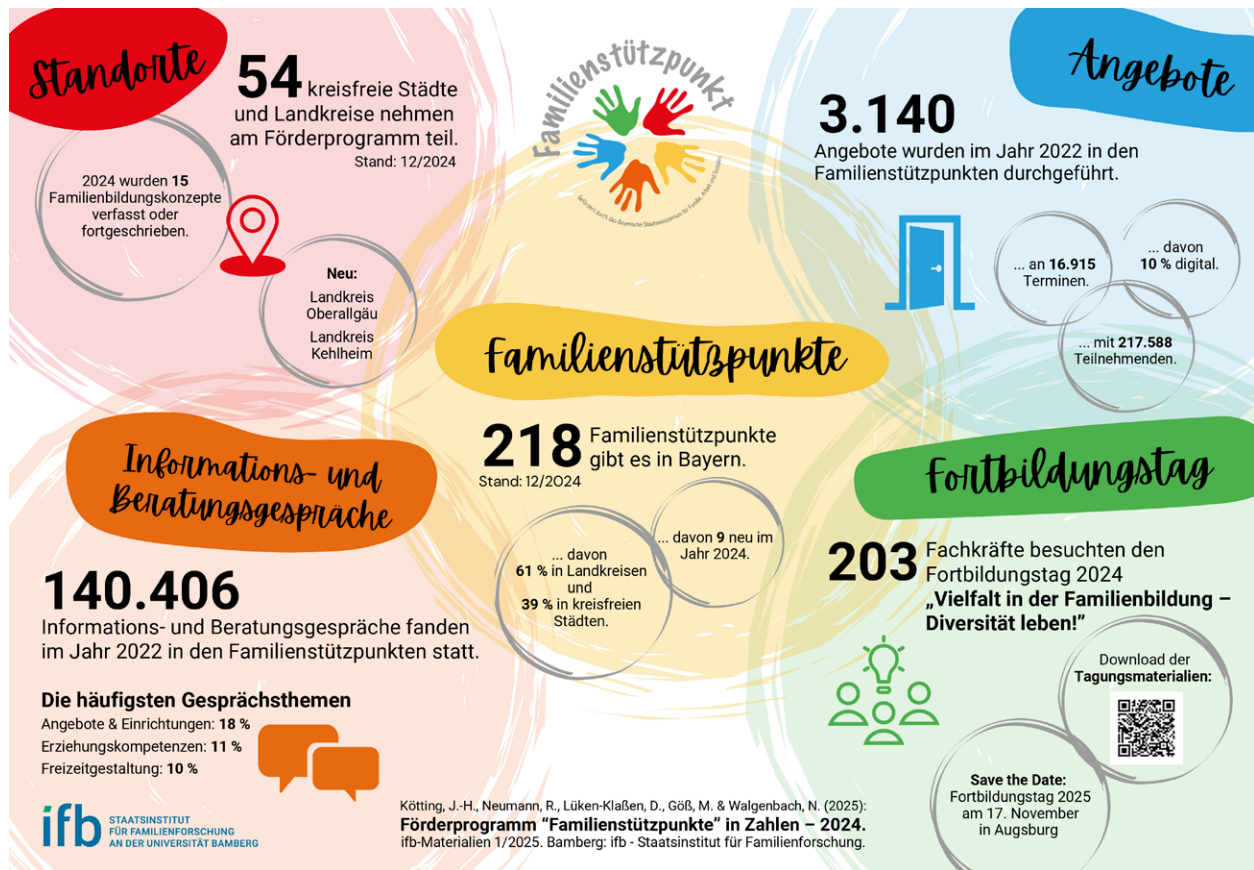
Standorte

54 kreisfreie Städte und Landkreise nehmen am Förderprogramm teil.
Stand: 12/2024

2024 wurden 15 Familienbildungskonzepte verfasst oder fortgeschrieben.

Neu:
Landkreis Oberallgäu
Landkreis Kehlheim

Familienstützpunkt
Gefördert durch das Bayerische Staatsministerium für Familie, Arbeit und Soziales

Angebote

3.140
Angebote wurden im Jahr 2022 in den Familienstützpunkten durchgeführt.

... an 16.915 Terminen.

... davon 10 % digital.

... mit 217.588 Teilnehmenden.

Familienstützpunkte

218 Familienstützpunkte gibt es in Bayern.
Stand: 12/2024

... davon 61 % in Landkreisen und 39 % in kreisfreien Städten.

... davon 9 neu im Jahr 2024.

Informations- und Beratungsgespräche

140.406
Informations- und Beratungsgespräche fanden im Jahr 2022 in den Familienstützpunkten statt.

Die häufigsten Gesprächsthemen
Angebote & Einrichtungen: 18 %
Erziehungskompetenzen: 11 %
Freizeitgestaltung: 10 %

Fortbildungstag

203 Fachkräfte besuchten den Fortbildungstag 2024
„Vielfalt in der Familienbildung – Diversität leben!"

Download der Tagungsmaterialien:

Save the Date:
Fortbildungstag 2025 am 17. November in Augsburg

ifb STAATSINSTITUT FÜR FAMILIENFORSCHUNG AN DER UNIVERSITÄT BAMBERG

Kötting, J.-H., Neumann, R., Lüken-Klaßen, D., Göß, M. & Walgenbach, N. (2025):
Förderprogramm "Familienstützpunkte" in Zahlen – 2024.
ifb-Materialien 1/2025. Bamberg: ifb - Staatsinstitut für Familienforschung.